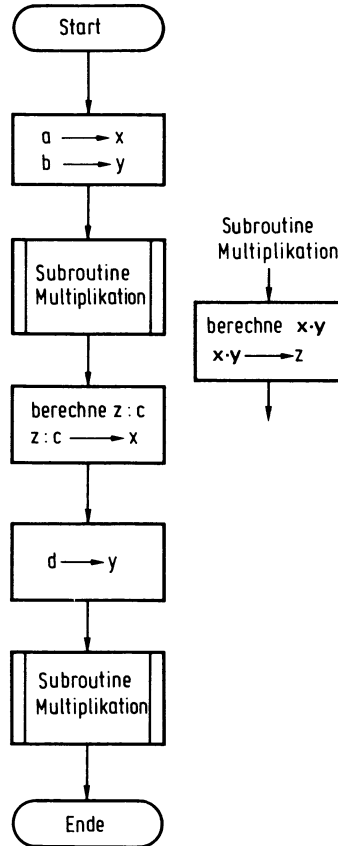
Start

a $\longrightarrow$ x
b $\longrightarrow$ y

Subroutine Multiplikation

berechne z : c
z : c $\longrightarrow$ x

d $\longrightarrow$ y

Subroutine Multiplikation

Ende

Subroutine Multiplikation

berechne x·y
x·y $\longrightarrow$ z